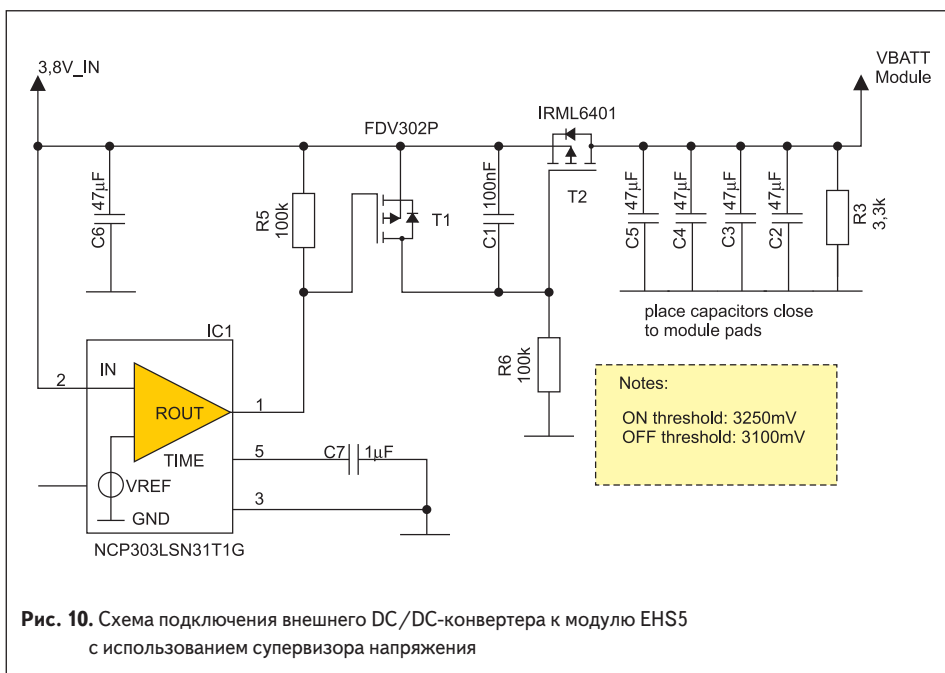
3,8V_IN

VBATT
Module

FDV302P

IRML6401

C6 47µF

R5 100k

T1

C1 100nF

T2

C5 47µF

C4 47µF

C3 47µF

C2 47µF

R3 3,3k

place capacitors close to module pads

IC1

2

IN

ROUT

1

R6 100k

Notes:

ON threshold: 3250mV
OFF threshold: 3100mV

TIME

5

C7 1µF

VREF

GND

3

NCP303LSN31T1G

**Рис. 10.** Схема подключения внешнего DC/DC-конвертера к модулю EHS5 с использованием супервизора напряжения